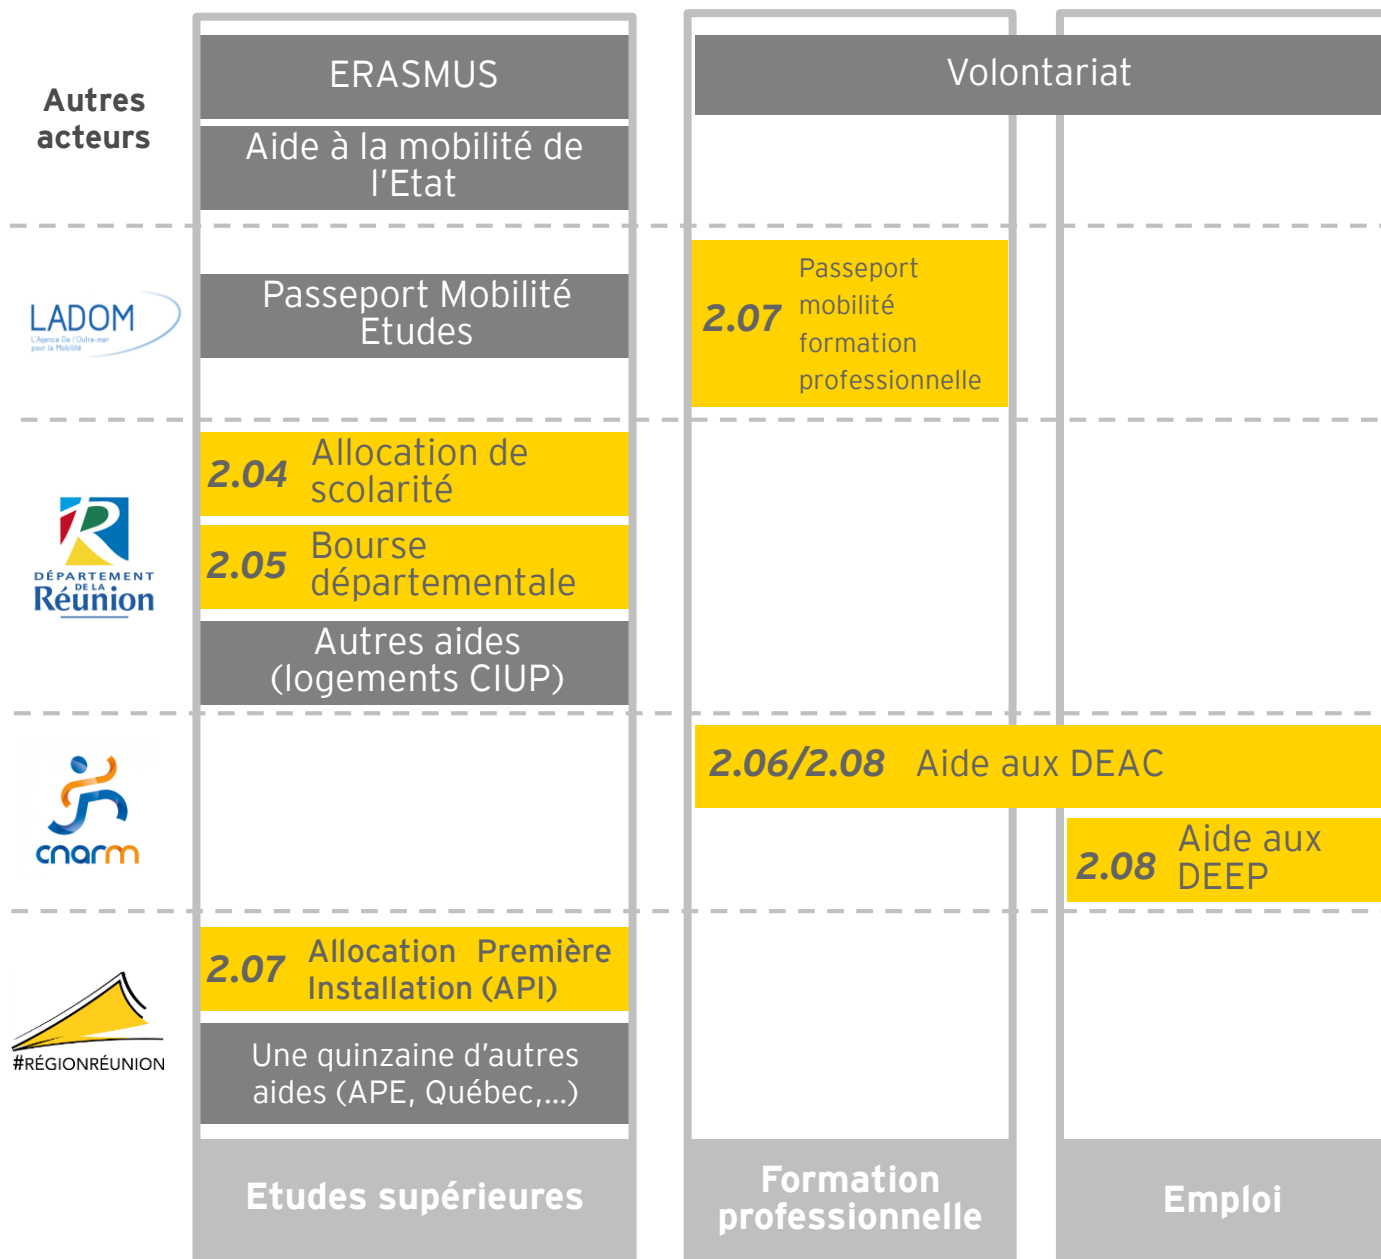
Autres acteurs

ERASMUS

Volontariat

Aide à la mobilité de l'Etat

LADOM
L'Agence De l'Outre-mer pour la Mobilité

Passeport Mobilité Etudes

2.07 Passeport mobilité formation professionnelle

DÉPARTEMENT DE LA Réunion

2.04 Allocation de scolarité

2.05 Bourse départementale

Autres aides (logements CIUP)

cnarm

2.06/2.08 Aide aux DEAC

2.08 Aide aux DEEP

#RÉGIONRÉUNION

2.07 Allocation Première Installation (API)

Une quinzaine d'autres aides (APE, Québec,...)

Etudes supérieures

Formation professionnelle

Emploi